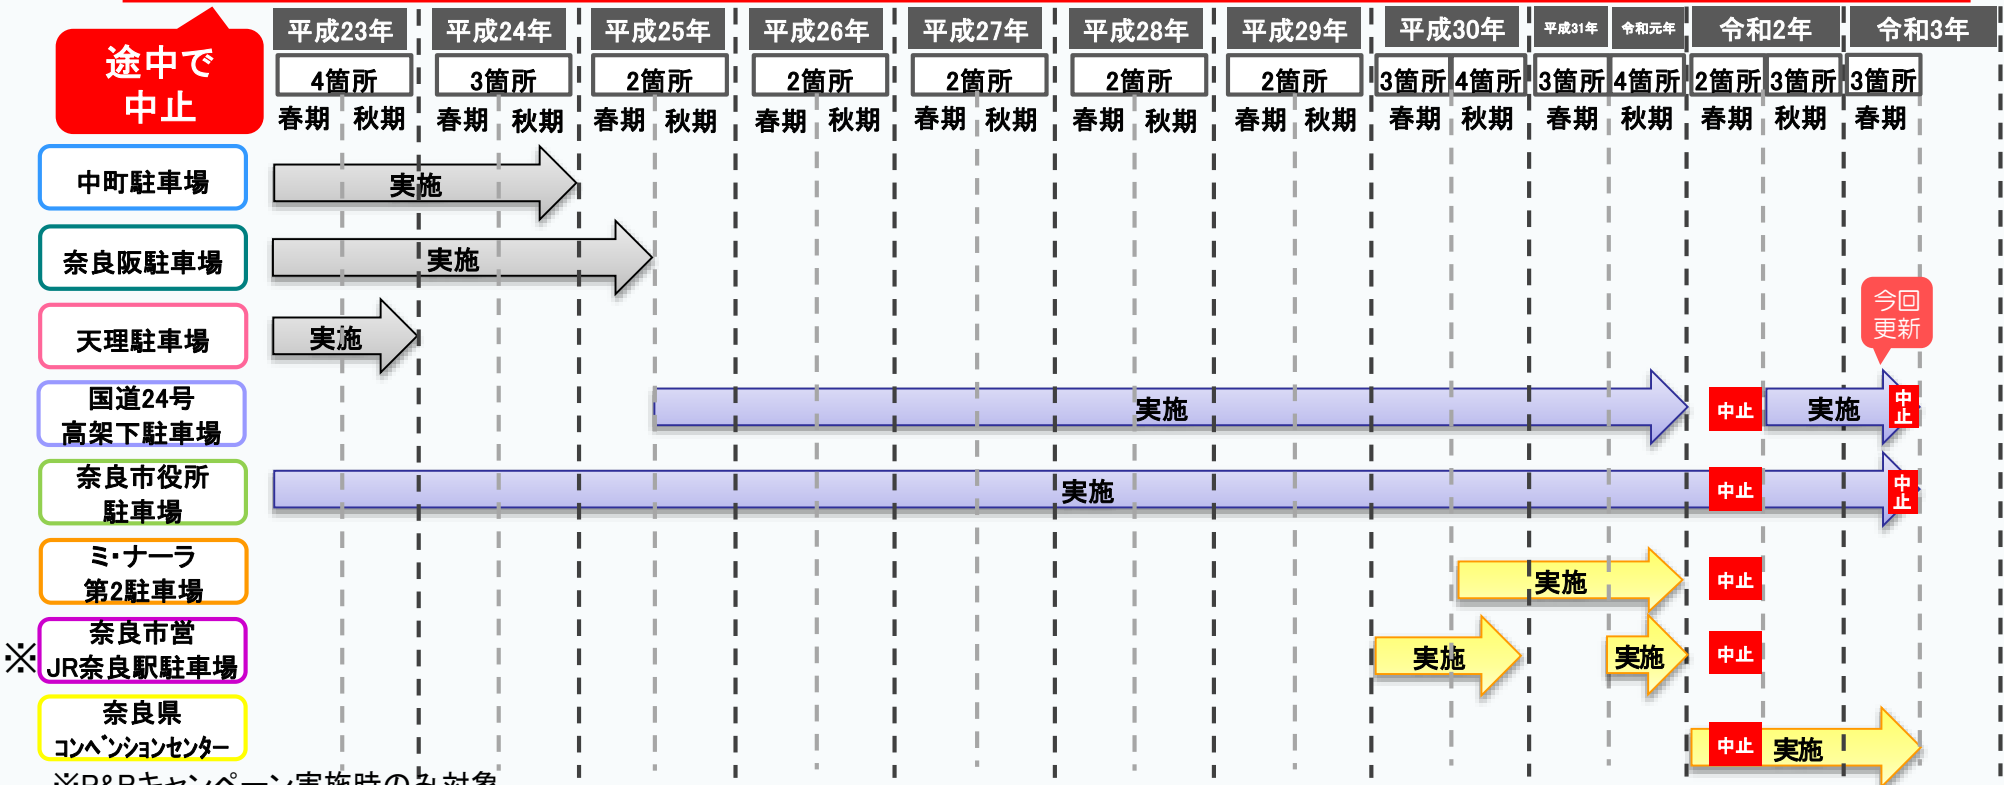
途中で中止

| | 平成23年 | | 平成24年 | | 平成25年 | | 平成26年 | | 平成27年 | | 平成28年 | | 平成29年 | | 平成30年 | | 平成31年 | 令和元年 | 令和2年 | | 令和3年 |
|---|---|---|---|---|---|---|---|---|---|---|---|---|---|---|---|---|---|---|---|---|---|
| | 4箇所 | | 3箇所 | | 2箇所 | | 2箇所 | | 2箇所 | | 2箇所 | | 2箇所 | | 3箇所 | 4箇所 | 3箇所 | 4箇所 | 2箇所 | 3箇所 | 3箇所 |
| | 春期 | 秋期 | 春期 | 秋期 | 春期 | 秋期 | 春期 | 秋期 | 春期 | 秋期 | 春期 | 秋期 | 春期 | 秋期 | 春期 | 秋期 | 春期 | 秋期 | 春期 | 秋期 | 春期 |

中町駐車場 実施

奈良阪駐車場 実施

天理駐車場 実施

今回更新

国道24号高架下駐車場 実施 中止 実施 中止

奈良市役所駐車場 実施 中止 中止

ミ・ナーラ第2駐車場 実施 中止

※奈良市営JR奈良駅駐車場 実施 実施 中止

奈良県コンベンションセンター 中止 実施

※P&Rキャンペーン実施時のみ対象